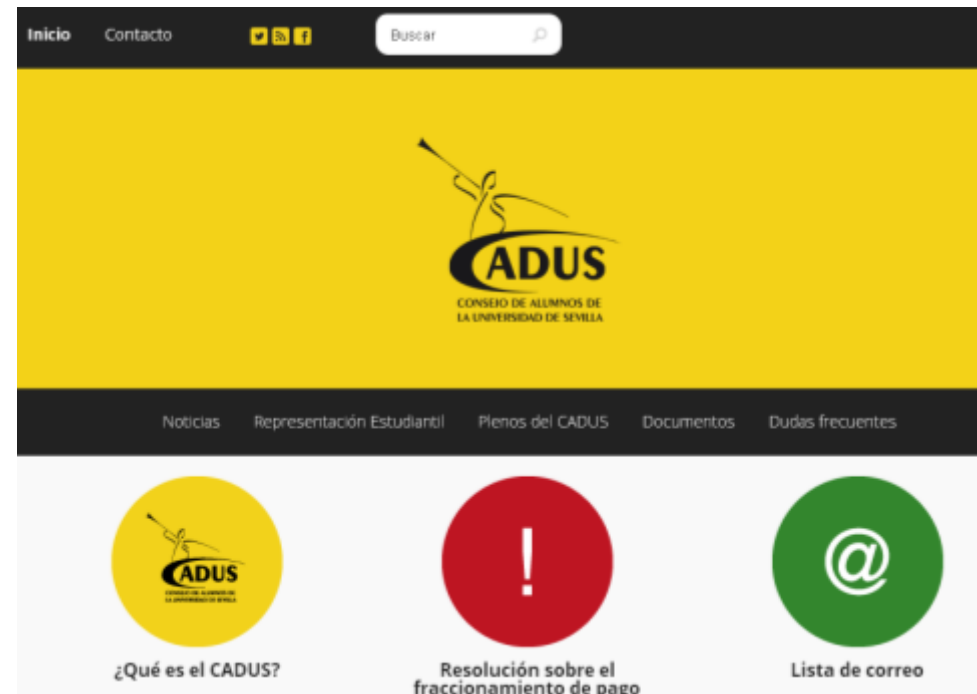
Inicio Contacto

Buscar

CADUS
CONSEJO DE ALUMNOS DE LA UNIVERSIDAD DE SEVILLA

Noticias Representación Estudiantil Plenos del CADUS Documentos Dudas frecuentes

CADUS
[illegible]

!

@

¿Qué es el CADUS?

Resolución sobre el fraccionamiento de pago

Lista de correo